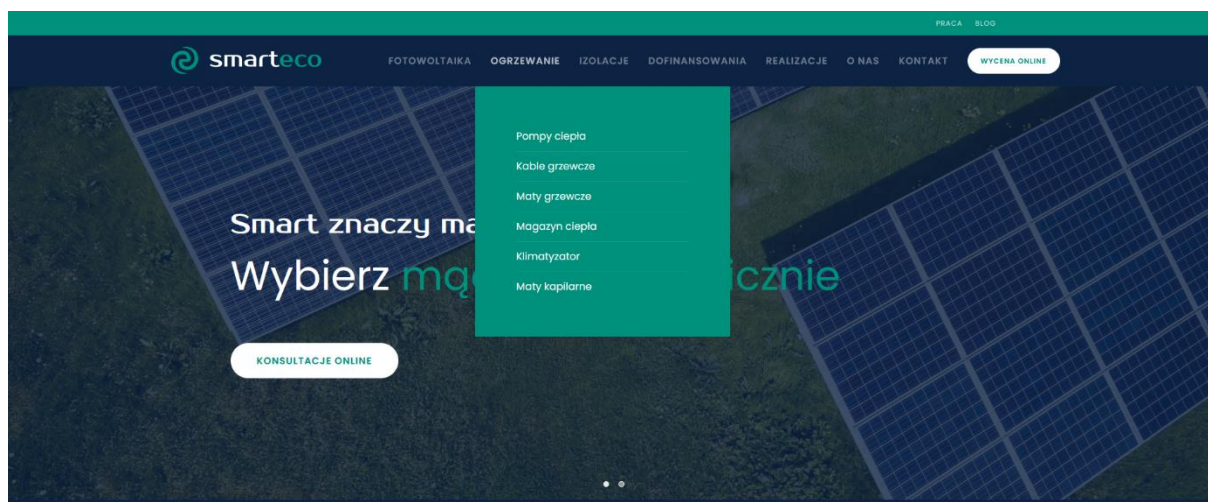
PRACA BLOG

smarteco

FOTOWOLTAIKA OGRZEWANIE IZOLACJE DOFINANSOWANIA REALIZACJE O NAS KONTAKT WYCENA ONLINE

Pompy ciepła
Kable grzewcze
Maty grzewcze
Magazyn ciepła
Klimatyzator
Maty kapilarne

Smart znaczy ma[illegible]

Wybierz m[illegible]icznie

KONSULTACJE ONLINE